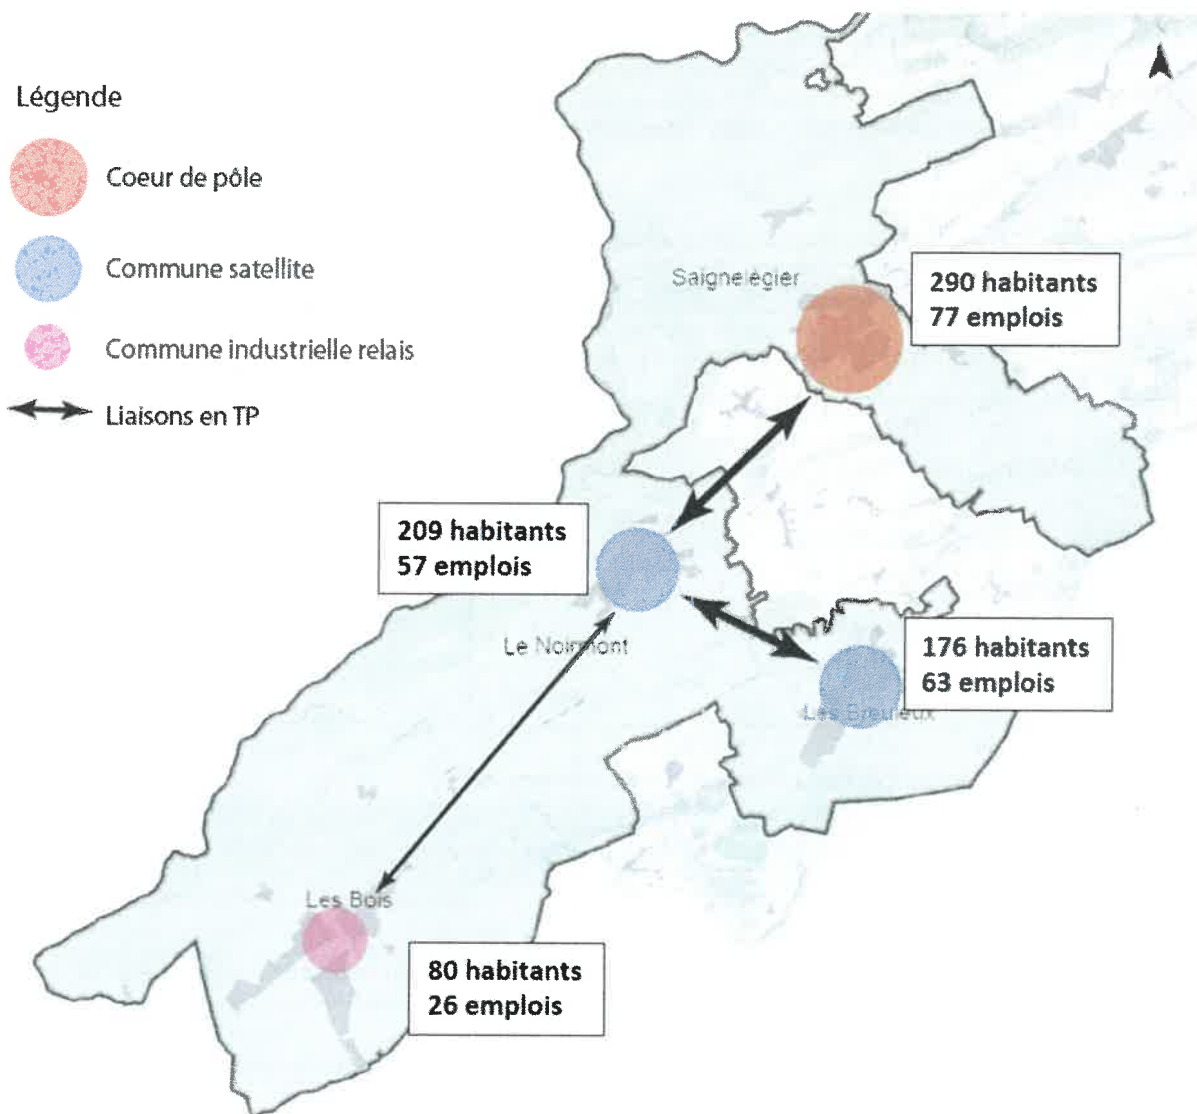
Légende

Coeur de pôle

Commune satellite

Commune industrielle relais

Liaisons en TP

Saignelégier

290 habitants
77 emplois

209 habitants
57 emplois

Le Noirmont

176 habitants
63 emplois

Les Breuleux

Les Bois

80 habitants
26 emplois